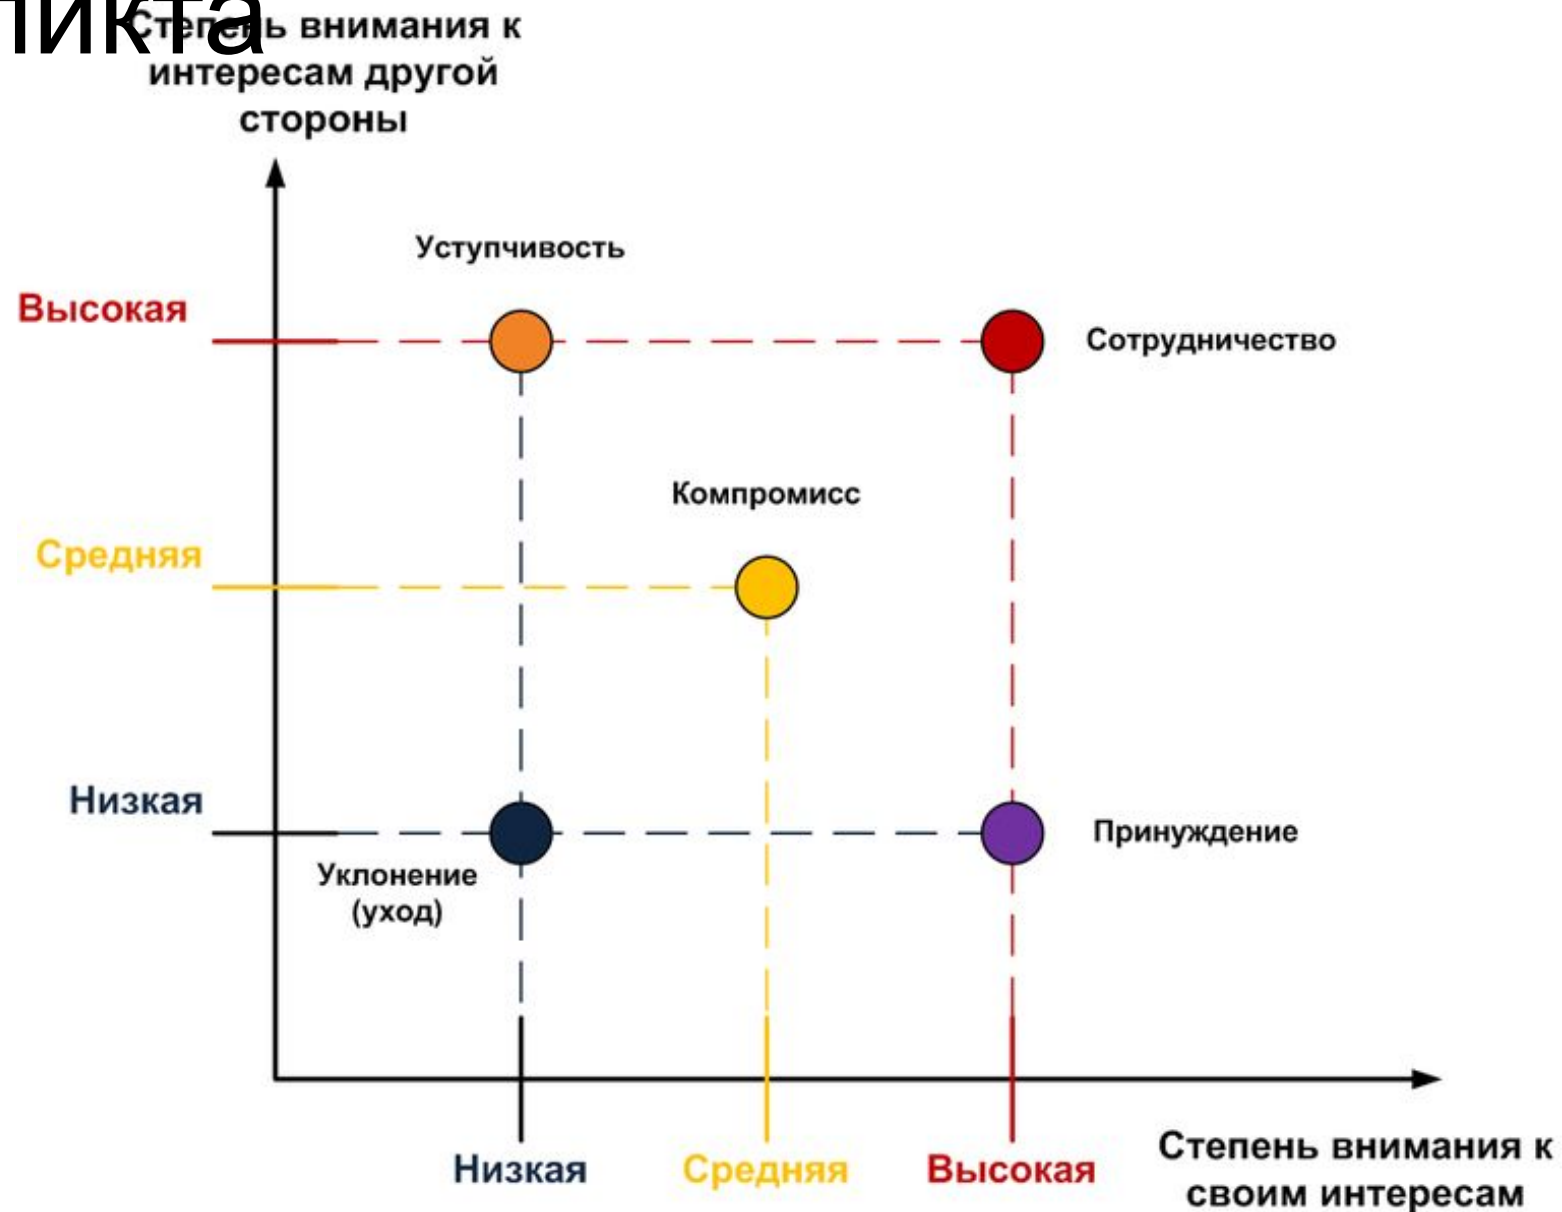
ликта

Степень внимания к интересам другой стороны

Уступчивость

Высокая

Сотрудничество

Компромисс

Средняя

Низкая

Принуждение

Уклонение (уход)

Низкая Средняя Высокая

Степень внимания к своим интересам